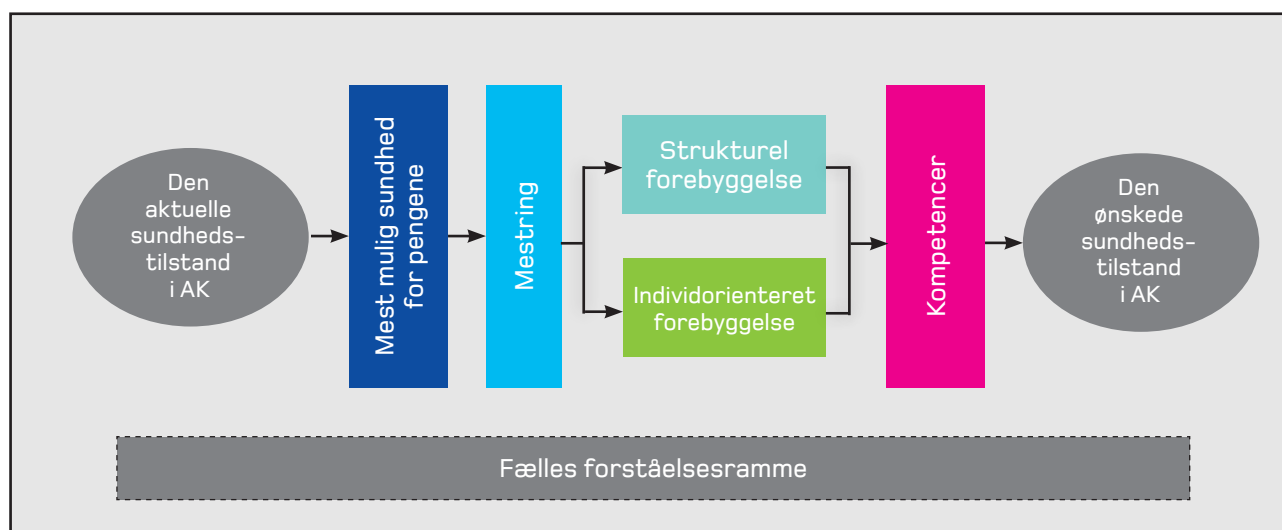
Den aktuelle sundhedstilstand i AK

Mest mulig sundhed for pengene

Mestring

Strukturel forebyggelse

Individorienteret forebyggelse

Kompetencer

Den ønskede sundhedstilstand i AK

Fælles forståelsesramme